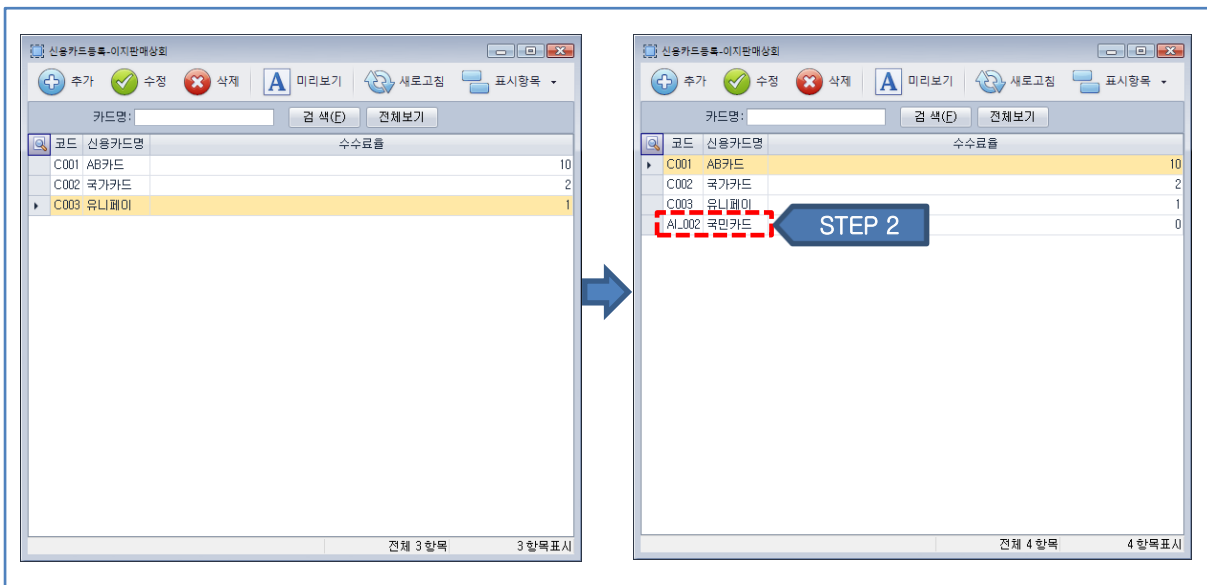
신용카드등록-이지판매상회

추가 수정 삭제 미리보기 새로고침 표시항목

카드명: 검 색(F) 전체보기

| 코드 | 신용카드명 | 수수료율 |
|---|---|---|
| C001 | AB카드 | 10 |
| C002 | 국가카드 | 2 |
| C003 | 유니페이 | 1 |

전체 3 항목 3 항목표시

신용카드등록-이지판매상회

추가 수정 삭제 미리보기 새로고침 표시항목

카드명: 검 색(F) 전체보기

| 코드 | 신용카드명 | 수수료율 |
|---|---|---|
| C001 | AB카드 | 10 |
| C002 | 국가카드 | 2 |
| C003 | 유니페이 | 1 |
| AI_002 | 국민카드 | 0 |

STEP 2

전체 4 항목 4 항목표시